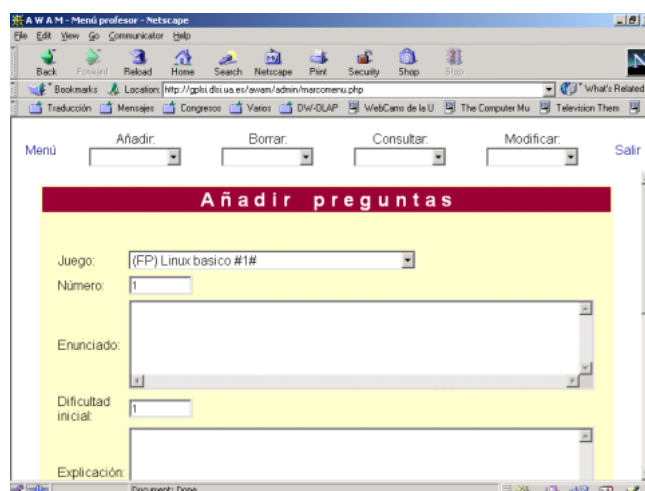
A W A M - Menú profesor - Netscape

File Edit View Go Communicator Help

Back Forward Reload Home Search Netscape Print Security Shop Stop

Bookmarks Location: http://gplsi.dlsi.ua.es/awam/admin/marcomenu.php What's Related

Traducción Mensajes Congresos Varios DW-OLAP WebCams de la U The Computer Mu Television Them

Menú Añadir: Borrar: Consultar: Modificar: Salir

Añadir preguntas

Juego: (FP) Linux basico #1#

Número: 1

Enunciado:

Dificultad inicial: 1

Explicación:

Document: Done